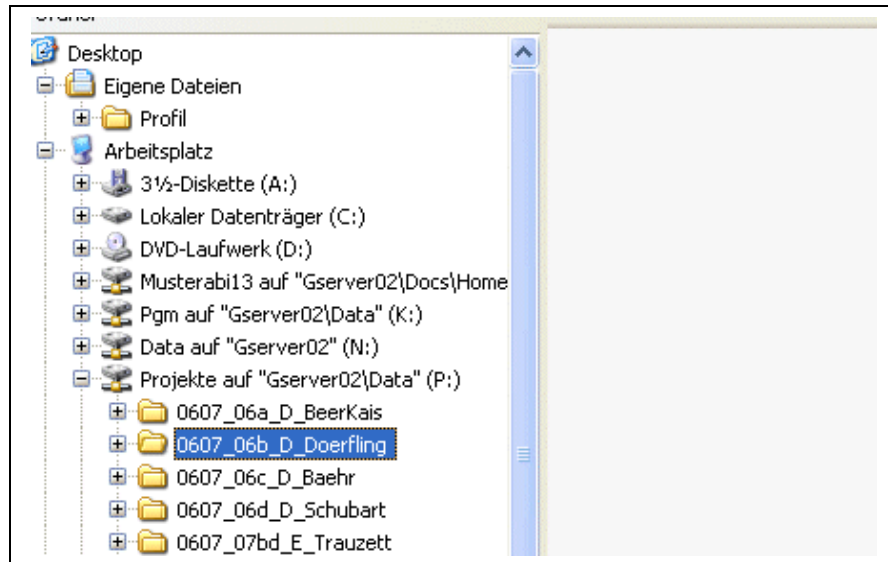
Desktop
Eigene Dateien
Profil
Arbeitsplatz
3½-Diskette (A:)
Lokaler Datenträger (C:)
DVD-Laufwerk (D:)
Musterabi13 auf "Gserver02\Docs\Home
Pgm auf "Gserver02\Data" (K:)
Data auf "Gserver02" (N:)
Projekte auf "Gserver02\Data" (P:)
0607_06a_D_BeerKais
0607_06b_D_Doerfling
0607_06c_D_Baehr
0607_06d_D_Schubart
0607_07bd_E_Trauzett